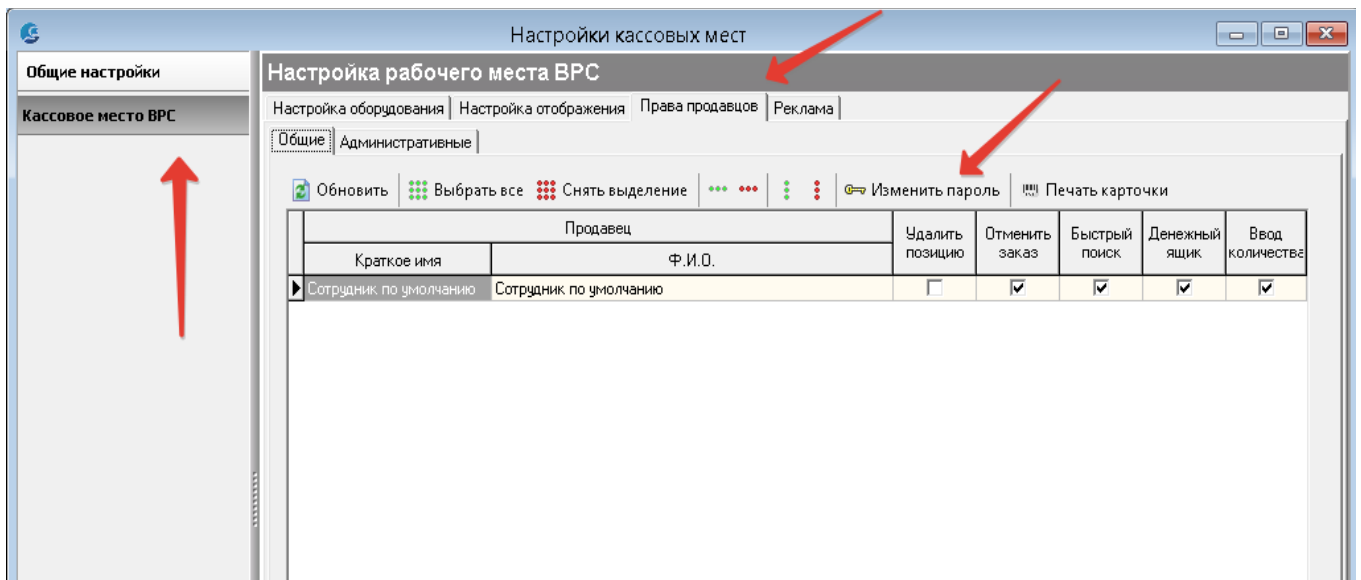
Настройки кассовых мест

Общие настройки

Кассовое место ВРС

Настройка рабочего места ВРС

Настройка оборудования | Настройка отображения | Права продавцов | Реклама

Общие | Административные

Обновить | Выбрать все | Снять выделение | Изменить пароль | Печать карточки

| Продавец | | Удалить позицию | Отменить заказ | Быстрый поиск | Денежный ящик | Ввод количества |
|---|---|---|---|---|---|---|
| Краткое имя | Ф.И.О. | | | | | |
| Сотрудник по умолчанию | Сотрудник по умолчанию | ☐ | ☑ | ☑ | ☑ | ☑ |